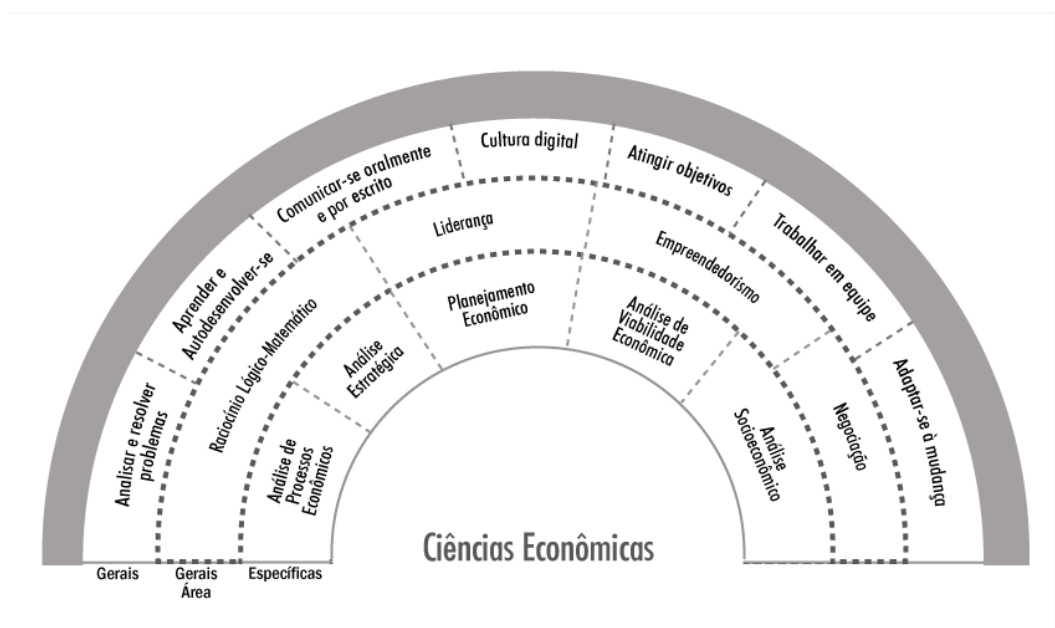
Analisar e resolver problemas

Aprender e Autodesenvolver-se

Comunicar-se oralmente e por escrito

Cultura digital

Atingir objetivos

Trabalhar em equipe

Adaptar-se à mudança

Raciocínio Lógico-Matemático

Liderança

Empreendedorismo

Negociação

Análise de Processos Econômicos

Análise Estratégica

Planejamento Econômico

Análise de Viabilidade Econômica

Análise Socioeconômico

Ciências Econômicas

Gerais

Gerais Área

Específicas